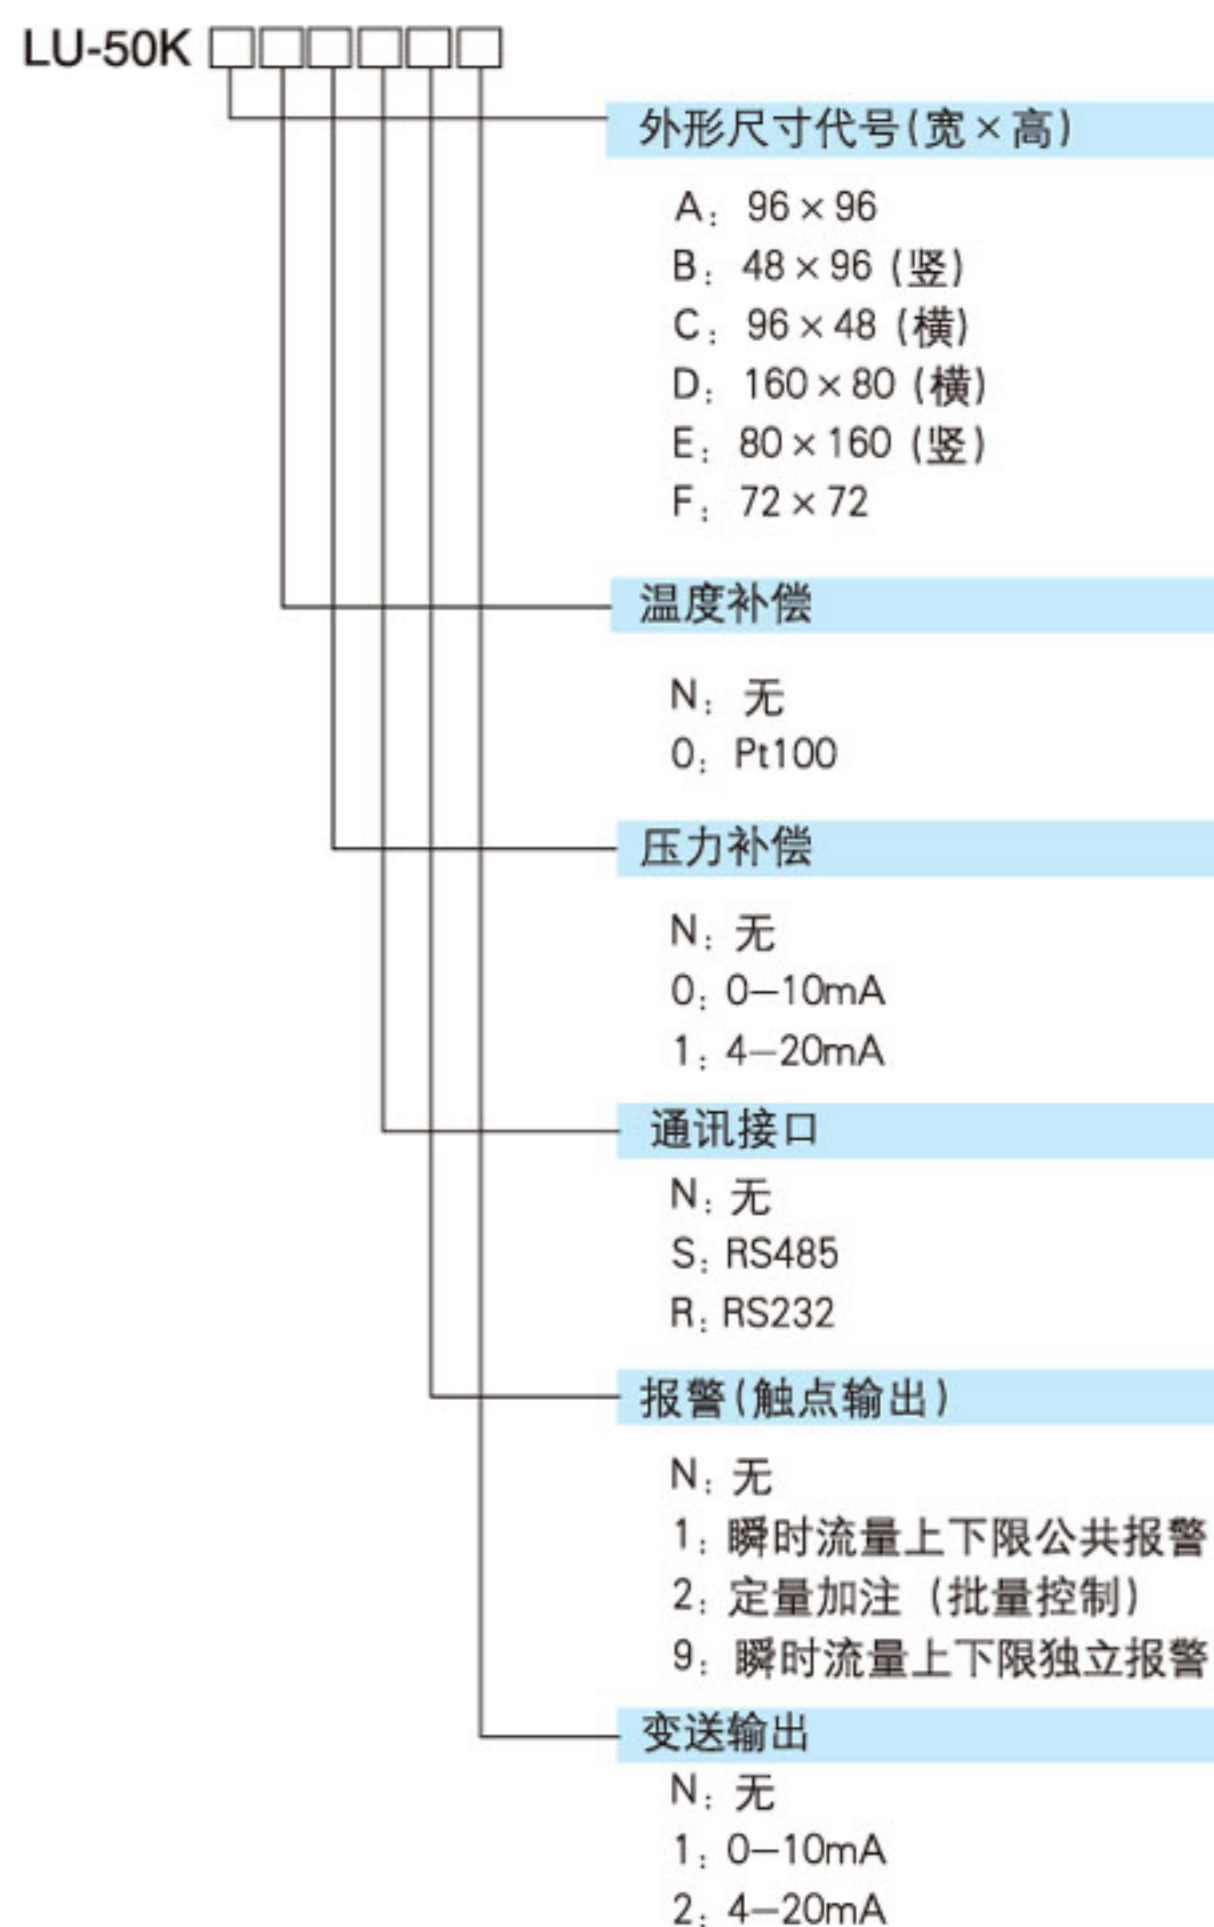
LU-50K □□□□□□

外形尺寸代号(宽×高)

A：96×96
B：48×96（竖）
C：96×48（横）
D：160×80（横）
E：80×160（竖）
F：72×72

温度补偿

N：无
0：Pt100

压力补偿

N：无
0：0—10mA
1：4—20mA

通讯接口

N：无
S：RS485
R：RS232

报警(触点输出)

N：无
1：瞬时流量上下限公共报警
2：定量加注（批量控制）
9：瞬时流量上下限独立报警

变送输出

N：无
1：0—10mA
2：4—20mA